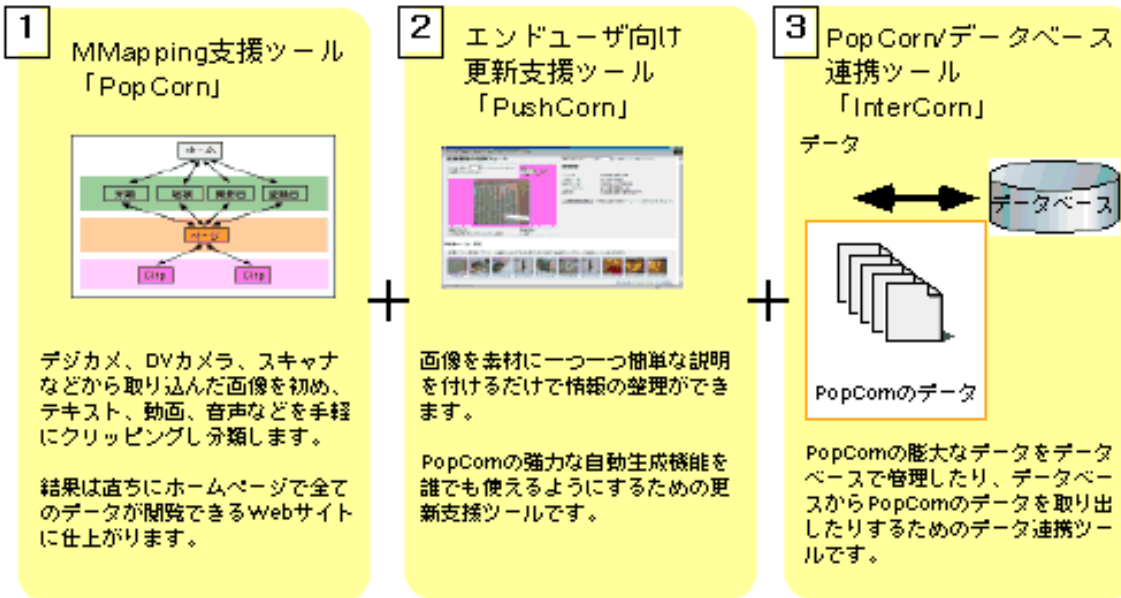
1

MMapping支援ツール
「PopCorn」

ホーム

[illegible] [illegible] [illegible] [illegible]

ページ

Clip Clip

デジカメ、DVカメラ、スキャナなどから取り込んだ画像を初め、テキスト、動画、音声などを手軽にクリッピングし分類します。

結果は直ちにホームページで全てのデータが閲覧できるWebサイトに仕上がります。

+

2

エンドユーザ向け
更新支援ツール
「PushCorn」

画像を素材に一つ一つ簡単な説明を付けるだけで情報の整理ができます。

PopComの強力な自動生成機能を誰でも使えるようにするための更新支援ツールです。

+

3

PopCorn/データベース
連携ツール
「InterCorn」

データ

データベース

PopComのデータ

PopComの膨大なデータをデータベースで管理したり、データベースからPopComのデータを取り出したりするためのデータ連携ツールです。